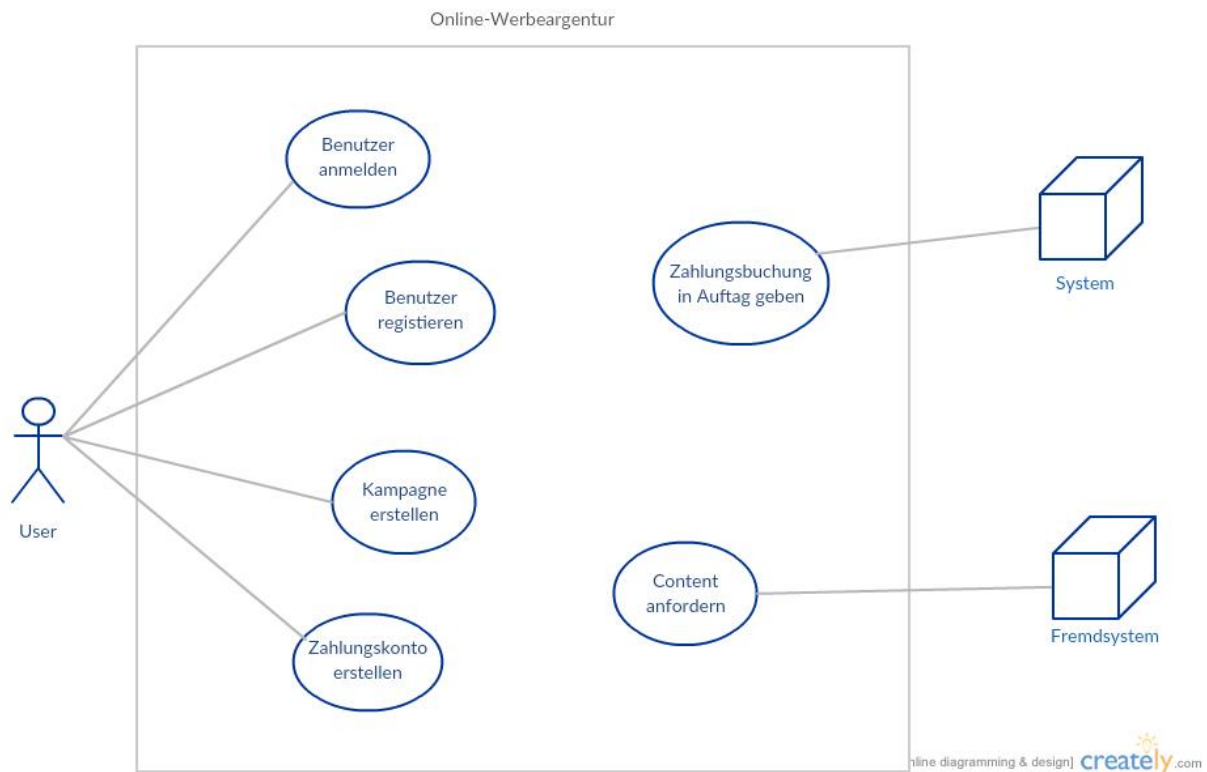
Online-Werbeagentur

Benutzer anmelden

Benutzer registieren

Kampagne erstellen

Zahlungskonto erstellen

Zahlungsbuchung in Auftag geben

Content anfordern

User

System

Fremdsystem

nline diagramming & design] creately.com